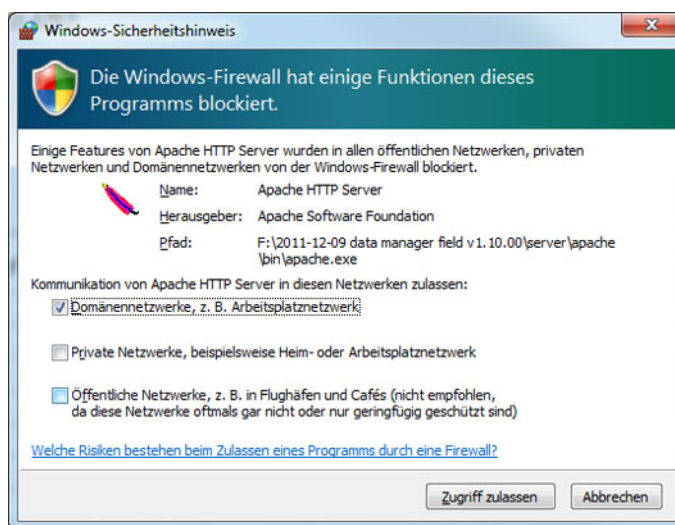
Windows-Sicherheitshinweis

Die Windows-Firewall hat einige Funktionen dieses Programms blockiert.

Einige Features von Apache HTTP Server wurden in allen öffentlichen Netzwerken, privaten Netzwerken und Domänennetzwerken von der Windows-Firewall blockiert.

| | |
|---|---|
| Name: | Apache HTTP Server |
| Herausgeber: | Apache Software Foundation |
| Pfad: | F:\2011-12-09 data manager field v1.10.00\server\apache\bin\apache.exe |

Kommunikation von Apache HTTP Server in diesen Netzwerken zulassen:

Domänennetzwerke, z. B. Arbeitsplatznetzwerk

Private Netzwerke, beispielsweise Heim- oder Arbeitsplatznetzwerk

Öffentliche Netzwerke, z. B. in Flughäfen und Cafés (nicht empfohlen, da diese Netzwerke oftmals gar nicht oder nur geringfügig geschützt sind)

Welche Risiken bestehen beim Zulassen eines Programms durch eine Firewall?

Zugriff zulassen

Abbrechen